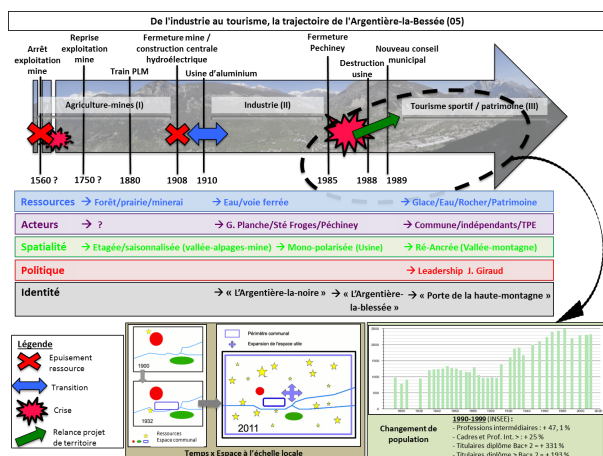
De l'industrie au tourisme, la trajectoire de l'Argentière-la-Bessée (05)

Arrêt exploitation mine

Reprise exploitation mine

Train PLM

Fermeture mine / construction centrale hydroélectrique

Usine d'aluminium

Fermeture Pechiney

Destruction usine

Nouveau conseil municipal

Agriculture-mines (I)

Industrie (II)

Tourisme sportif / patrimoine (III)

1560 ?

1750 ?

1880

1908

1910

1985

1988

1989

Ressources → Forêt/prairie/minerai → Eau/voie ferrée → Glace/Eau/Rocher/Patrimoine

Acteurs → ? → G. Planche/Sté Froges/Péchiney → Commune/indépendants/TPE

Spatialité → Etagée/saisonnalisée (vallée-alpages-mine) → Mono-polarisée (Usine) → Ré-Ancrée (Vallée-montagne)

Politique → Leadership J. Giraud

Identité → « L'Argentière-la-noire » → « L'Argentière-la-blessée » → « Porte de la haute-montagne »

Légende

Epuisement ressource

Transition

Crise

Relance projet de territoire

1900

1932

Ressources
Espace communal

Périmètre communal

Expansion de l'espace aféré

2011

Temps x Espace à l'échelle locale

Changement de population

1990-1999 (INSEE) :
- Professions intermédiaires : + 47,1 %
- Cadres et Prof. Int. > : + 25 %
- Titulaires diplôme Bac+ 2 = + 331 %
- Titulaires diplôme > Bac+ 2 = + 193 %